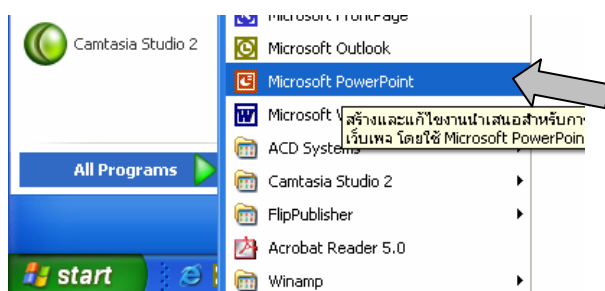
Camtasia Studio 2

All Programs

start

Microsoft FrontPage

Microsoft Outlook

Microsoft PowerPoint

Microsoft W

สร้างและแก้ไขงานนำเสนอสำหรับกา
เว็บเพจ โดยใช้ Microsoft PowerPoin

ACD Systems

Camtasia Studio 2

FlipPublisher

Acrobat Reader 5.0

Winamp